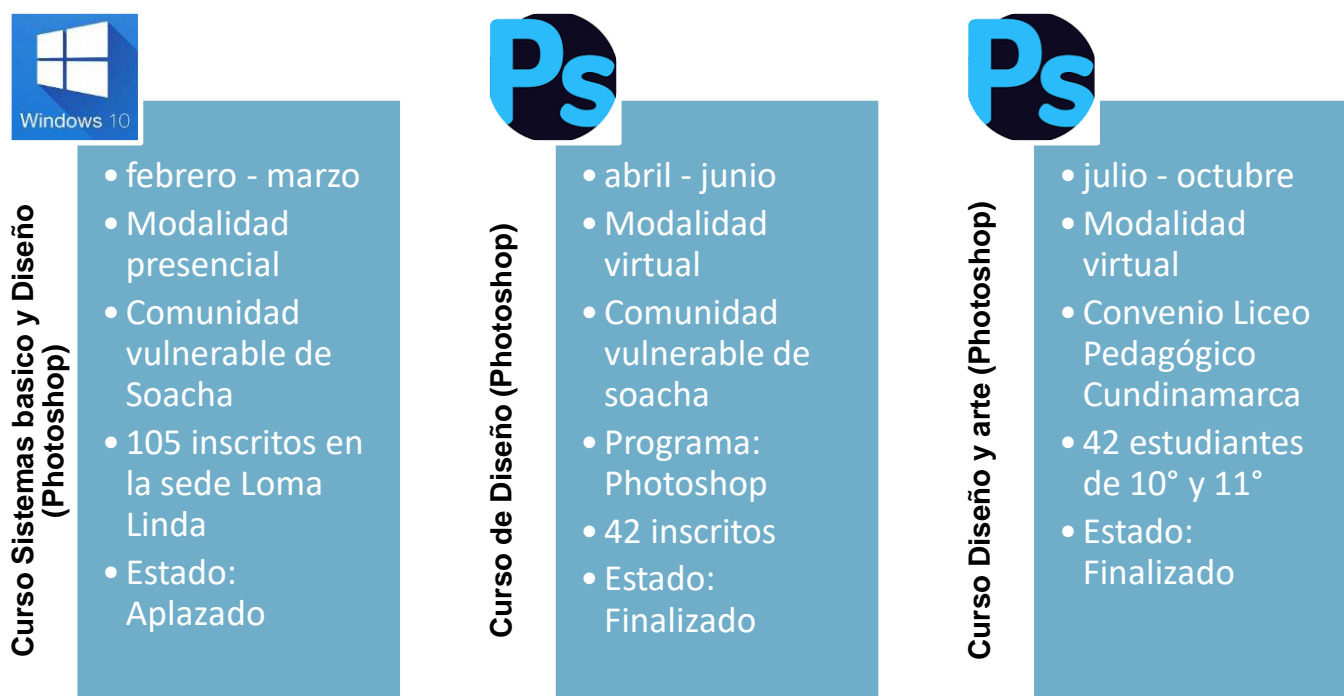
Windows 10

Curso Sistemas basico y Diseño (Photoshop)

• febrero - marzo
• Modalidad presencial
• Comunidad vulnerable de Soacha
• 105 inscritos en la sede Loma Linda
• Estado: Aplazado

Ps

Curso de Diseño (Photoshop)

• abril - junio
• Modalidad virtual
• Comunidad vulnerable de soacha
• Programa: Photoshop
• 42 inscritos
• Estado: Finalizado

Ps

Curso Diseño y arte (Photoshop)

• julio - octubre
• Modalidad virtual
• Convenio Liceo Pedagógico Cundinamarca
• 42 estudiantes de 10° y 11°
• Estado: Finalizado